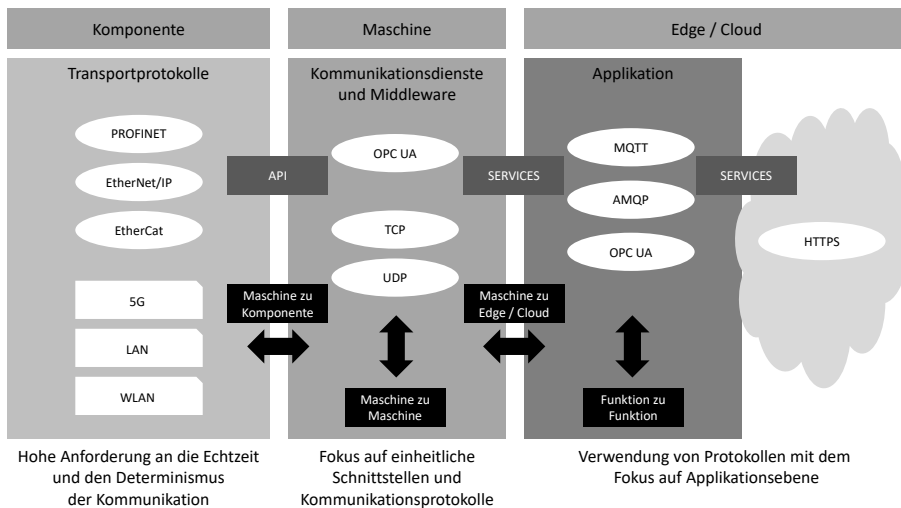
Komponente

Maschine

Edge / Cloud

Transportprotokolle

Kommunikationsdienste und Middleware

Applikation

PROFINET

EtherNet/IP

EtherCat

API

OPC UA

SERVICES

MQTT

AMQP

SERVICES

TCP

UDP

OPC UA

HTTPS

5G

Maschine zu Komponente

Maschine zu Edge / Cloud

LAN

WLAN

Maschine zu Maschine

Funktion zu Funktion

Hohe Anforderung an die Echtzeit und den Determinismus der Kommunikation

Fokus auf einheitliche Schnittstellen und Kommunikationsprotokolle

Verwendung von Protokollen mit dem Fokus auf Applikationsebene